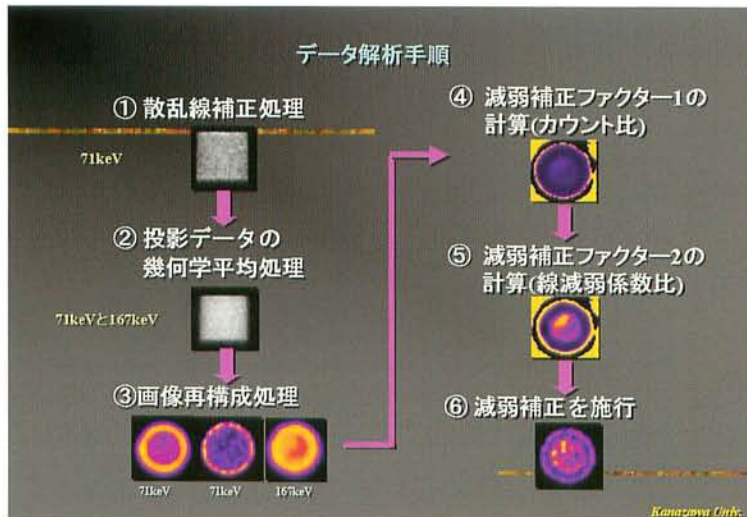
データ解析手順

① 散乱線補正処理

71keV

② 投影データの幾何学平均処理

71keVと167keV

③画像再構成処理

71keV 71keV 167keV

④ 減弱補正ファクター1の計算(カウント比)

⑤ 減弱補正ファクター2の計算(線減弱係数比)

⑥ 減弱補正を施行

Kanazawa Univ.